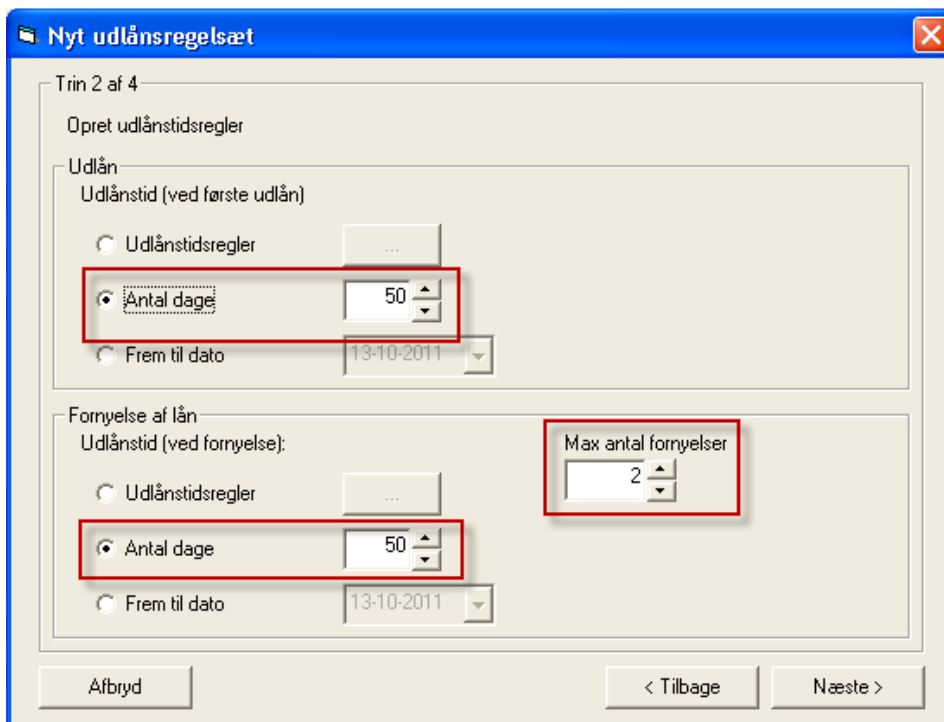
Nyt udlånsregelsæt

Trin 2 af 4

Opret udlånstidsregler

Udlån

Udlånstid (ved første udlån)

Udlånstidsregler

...

Antal dage

50

Frem til dato

13-10-2011

Fornyelse af lån

Udlånstid (ved fornyelse):

Max antal fornyelser

2

Udlånstidsregler

...

Antal dage

50

Frem til dato

13-10-2011

Afbryd

< Tilbage

Næste >